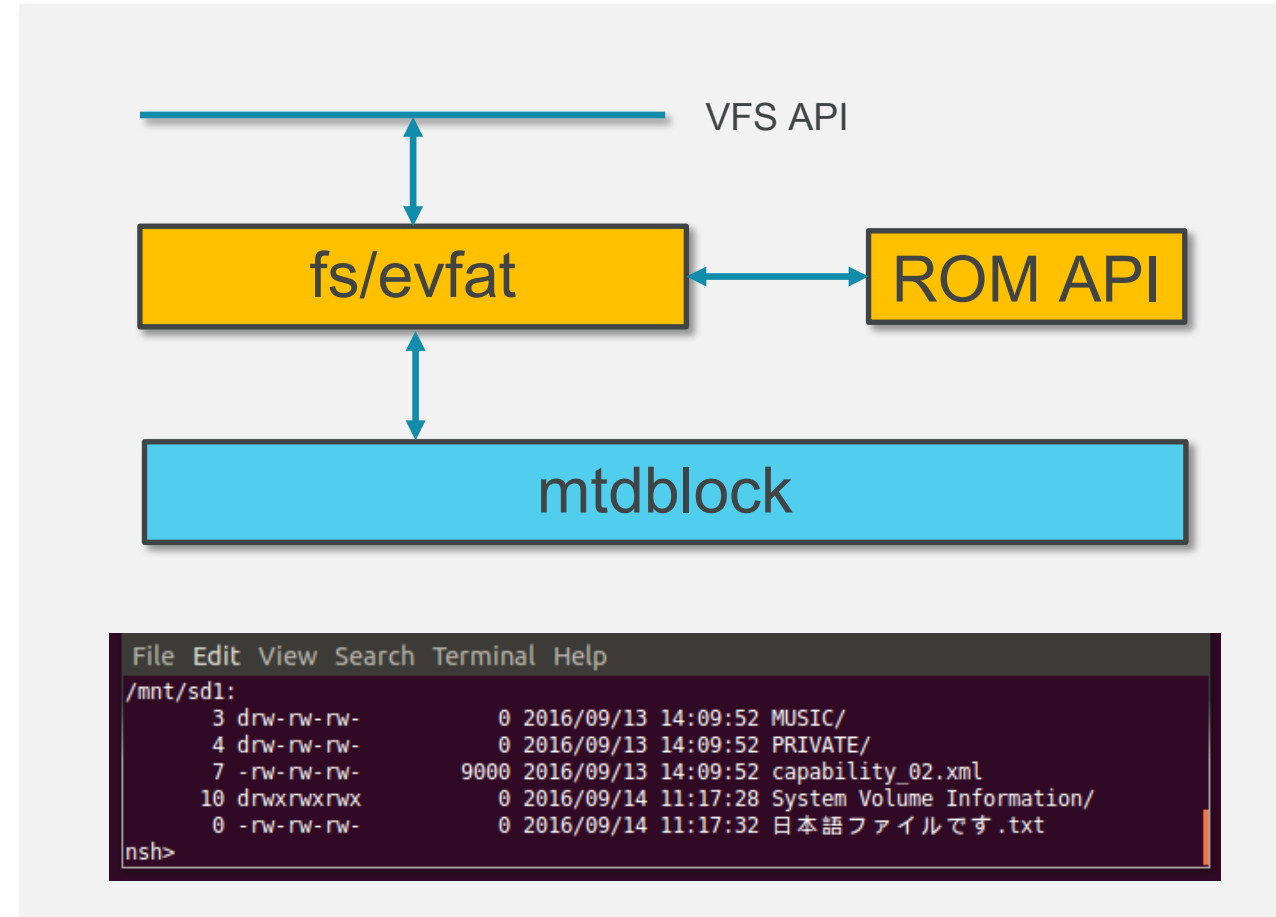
VFS API

fs/evfat

ROM API

mtdblock

File Edit View Search Terminal Help

/mnt/sd1:
3 drw-rw-rw- 0 2016/09/13 14:09:52 MUSIC/
4 drw-rw-rw- 0 2016/09/13 14:09:52 PRIVATE/
7 -rw-rw-rw- 9000 2016/09/13 14:09:52 capability_02.xml
10 drwxrwxrwx 0 2016/09/14 11:17:28 System Volume Information/
0 -rw-rw-rw- 0 2016/09/14 11:17:32 日本語ファイルです.txt
nsh>